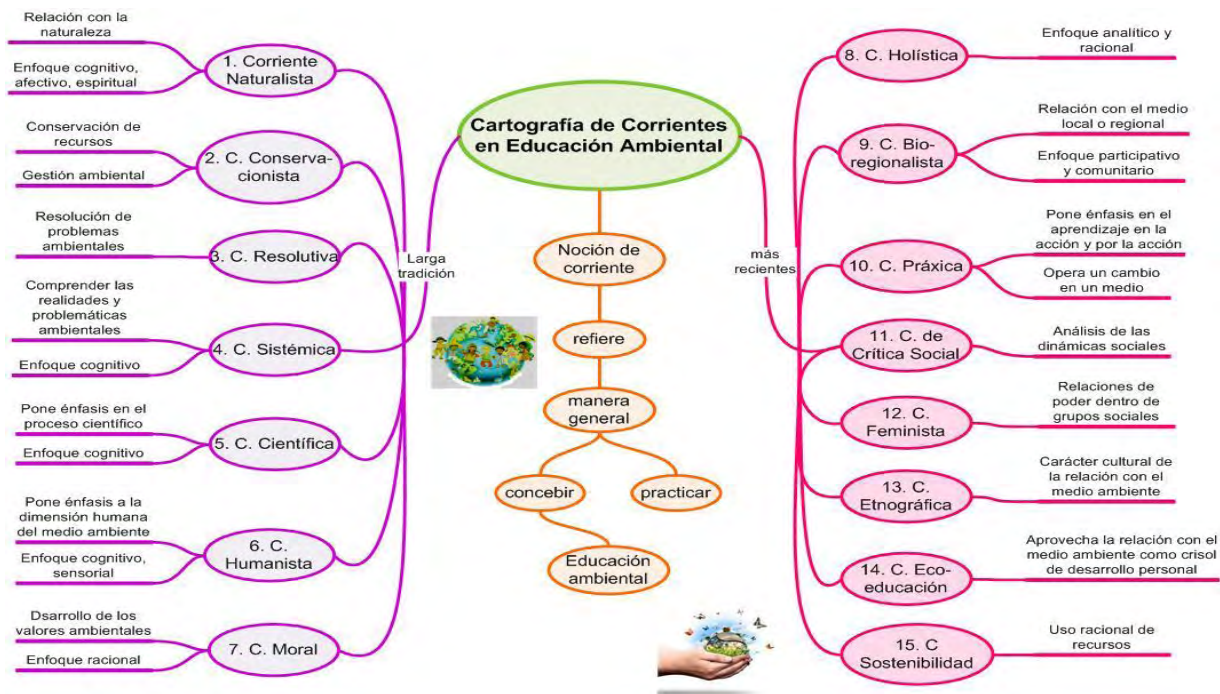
Cartografía de Corrientes en Educación Ambiental

Noción de corriente

refiere

manera general

concebir

practicar

Educación ambiental

Larga tradición

1. Corriente Naturalista
Relación con la naturaleza
Enfoque cognitivo, afectivo, espiritual

2. C. Conservacionista
Conservación de recursos
Gestión ambiental

3. C. Resolutiva
Resolución de problemas ambientales

4. C. Sistémica
Comprender las realidades y problemáticas ambientales
Enfoque cognitivo

5. C. Científica
Pone énfasis en el proceso científico
Enfoque cognitivo

6. C. Humanista
Pone énfasis a la dimensión humana del medio ambiente
Enfoque cognitivo, sensorial

7. C. Moral
Dsarrollo de los valores ambientales
Enfoque racional

más recientes

8. C. Holística
Enfoque analítico y racional

9. C. Bio-regionalista
Relación con el medio local o regional
Enfoque participativo y comunitario

10. C. Práxica
Pone énfasis en el aprendizaje en la acción y por la acción
Opera un cambio en un medio

11. C. de Crítica Social
Análisis de las dinámicas sociales

12. C. Feminista
Relaciones de poder dentro de grupos sociales

13. C. Etnográfica
Carácter cultural de la relación con el medio ambiente

14. C. Eco-educación
Aprovecha la relación con el medio ambiente como crisol de desarrollo personal

15. C Sostenibilidad
Uso racional de recursos